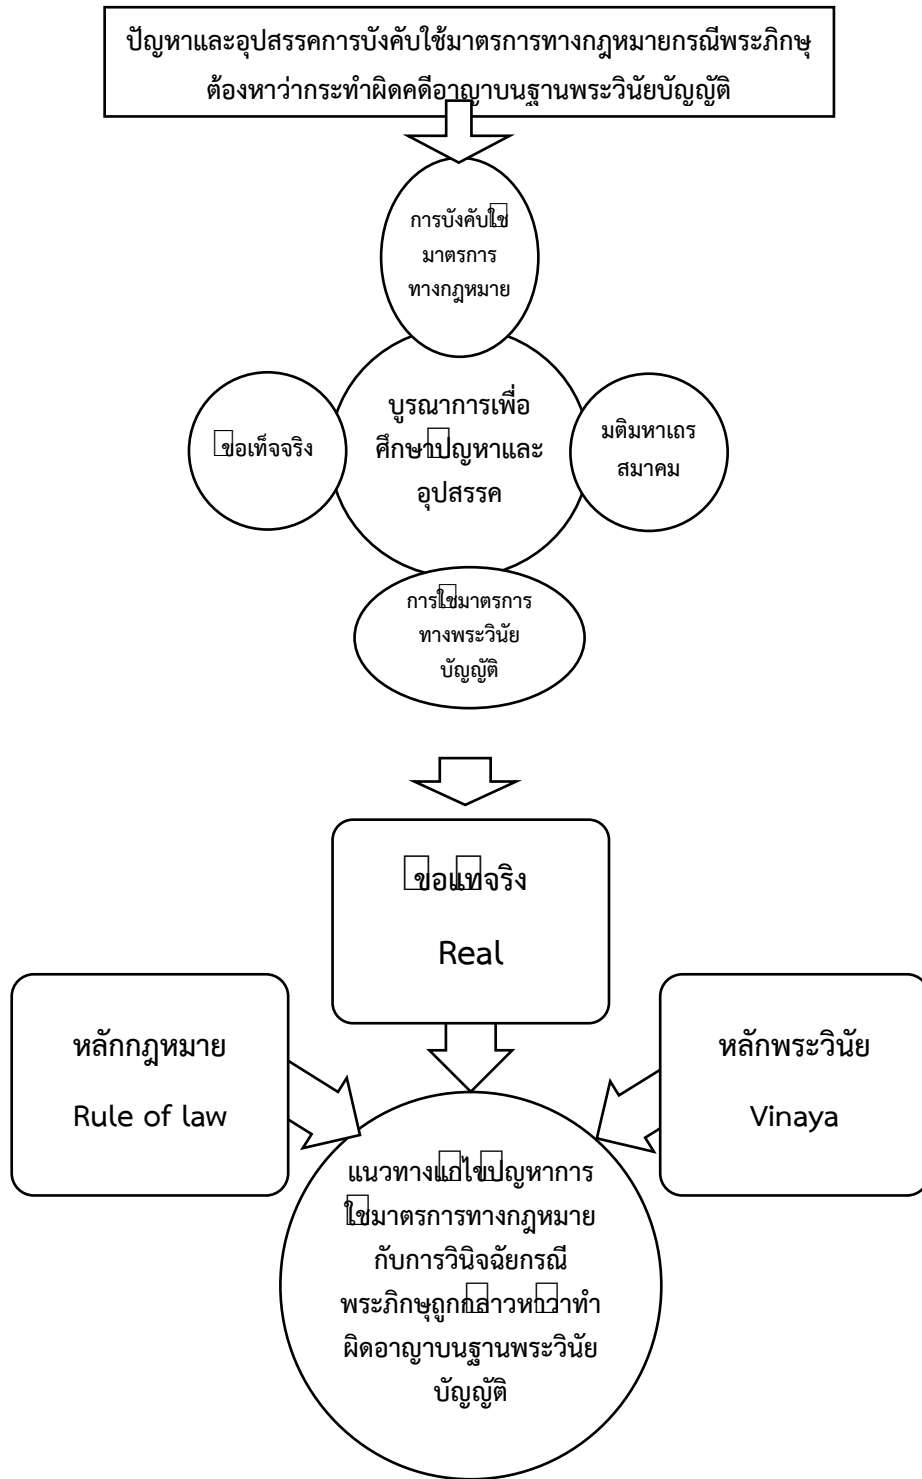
ปัญหาและอุปสรรคการบังคับใช้มาตรการทางกฎหมายกรณีพระภิกษุต้องหาว่ากระทำผิดคดีอาญาบนฐานพระวินัยบัญญัติ

การบังคับใช มาตรการ ทางกฎหมาย

บูรณาการเพื่อ ศึกษาปญหาและ อุปสรรค

ขอเท็จจริง

มติมหาเถร สมาคม

การใชมาตรการ ทางพระวินัย บัญญัติ

ขอนเทจจริง

Real

หลักกฎหมาย

Rule of law

หลักพระวินัย

Vinaya

แนวทางแกไขปญหาการ ใชมาตรการทางกฎหมาย กับการวินิจฉัยกรณี พระภิกษุถูกกลาวหาวาทำ ผิดอาญาบนฐานพระวินัย บัญญัติ